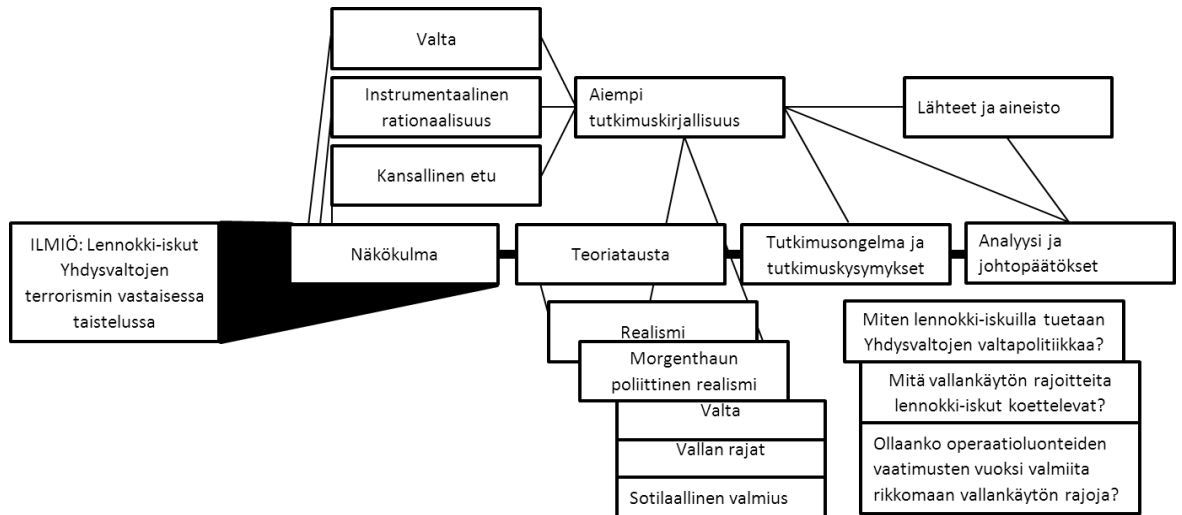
Valta

Instrumentaalinen rationaalisuus

Kansallinen etu

Aiempi tutkimuskirjallisuus

Lähteet ja aineisto

ILMIÖ: Lennokki-iskut Yhdysvaltojen terrorismin vastaisessa taistelussa

Näkökulma

Teoriatausta

Tutkimusongelma ja tutkimuskysymykset

Analyysi ja johtopäätökset

Realismi

Morgenthaun poliittinen realismi

Valta

Vallan rajat

Sotilaallinen valmius

Miten lennokki-iskuilla tuetaan Yhdysvaltojen valtapolitiikkaa?

Mitä vallankäytön rajoitteita lennokki-iskut koettelevat?

Ollaanko operaatioluonteiden vaatimusten vuoksi valmiita rikkomaan vallankäytön rajoja?